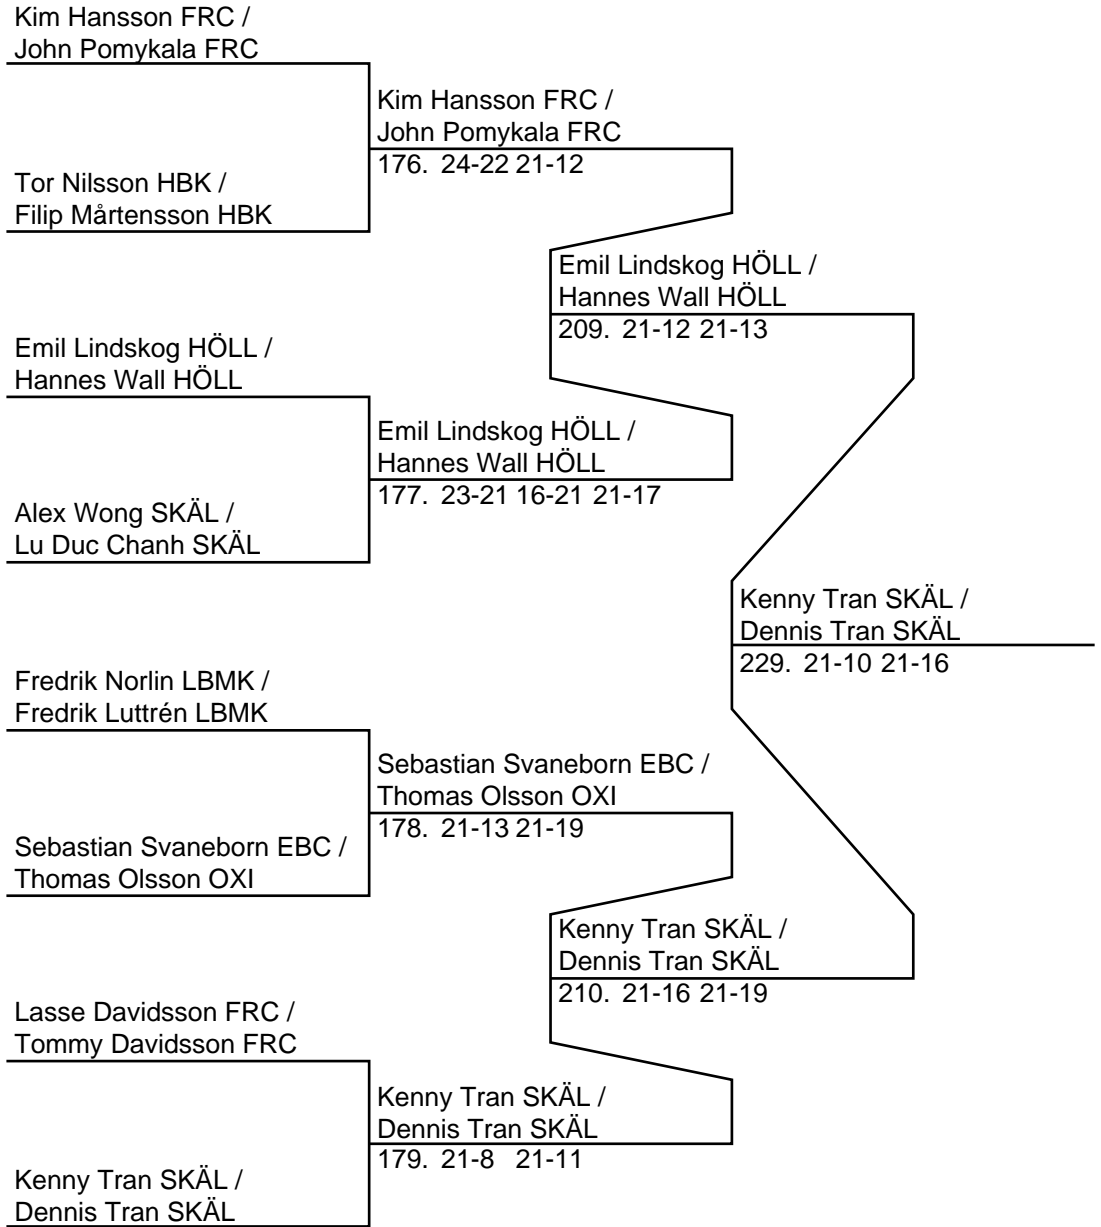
Kim Hansson FRC /
John Pomykala FRC

Tor Nilsson HBK /
Filip Mårtensson HBK

Kim Hansson FRC /
John Pomykala FRC
176. 24-22 21-12

Emil Lindskog HÖLL /
Hannes Wall HÖLL

Alex Wong SKÄL /
Lu Duc Chanh SKÄL

Emil Lindskog HÖLL /
Hannes Wall HÖLL
177. 23-21 16-21 21-17

Emil Lindskog HÖLL /
Hannes Wall HÖLL
209. 21-12 21-13

Fredrik Norlin LBMK /
Fredrik Luttrén LBMK

Sebastian Svaneborn EBC /
Thomas Olsson OXI

Sebastian Svaneborn EBC /
Thomas Olsson OXI
178. 21-13 21-19

Lasse Davidsson FRC /
Tommy Davidsson FRC

Kenny Tran SKÄL /
Dennis Tran SKÄL

Kenny Tran SKÄL /
Dennis Tran SKÄL
179. 21-8 21-11

Kenny Tran SKÄL /
Dennis Tran SKÄL
210. 21-16 21-19

Kenny Tran SKÄL /
Dennis Tran SKÄL
229. 21-10 21-16